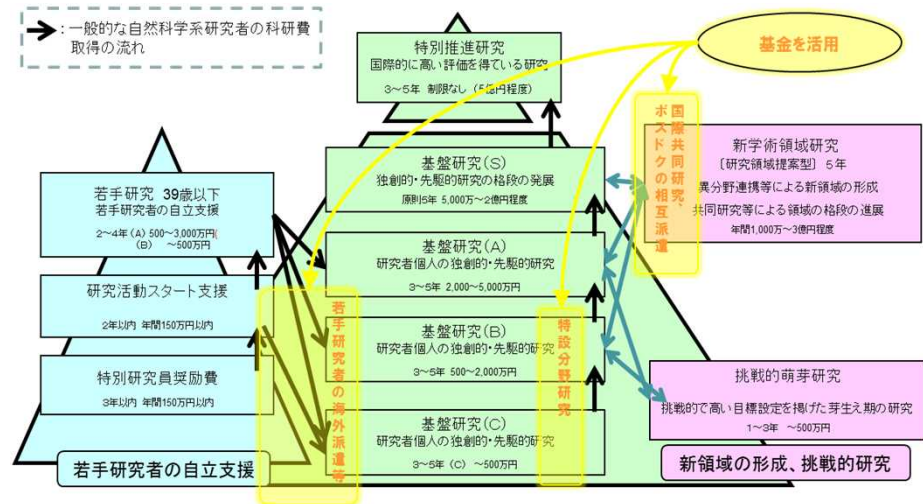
：一般的な自然科学系研究者の科研費取得の流れ

特別推進研究
国際的に高い評価を得ている研究
3～5年 制限なし（5億円程度）

基金を活用

国際共同研究、ポスドクの相互派遣

新学術領域研究
〔研究領域提案型〕5年
異分野連携等による新領域の形成
共同研究等による領域の格段の進展
年間1,000万～3億円程度

基盤研究（S）
独創的・先駆的研究の格段の発展
原則5年 5,000万～2億円程度

若手研究 39歳以下
若手研究者の自立支援
2～4年（A）500～3,000万円
（B） ～500万円

基盤研究（A）
研究者個人の独創的・先駆的研究
3～5年 2,000～5,000万円

研究活動スタート支援
2年以内 年間150万円以内

若手研究者の海外派遣等

特設分野研究

基盤研究（B）
研究者個人の独創的・先駆的研究
3～5年 500～2,000万円

特別研究員奨励費
3年以内 年間150万円以内

挑戦的萌芽研究
挑戦的で高い目標設定を掲げた芽生え期の研究
1～3年 ～500万円

基盤研究（C）
研究者個人の独創的・先駆的研究
3～5年（C） ～500万円

若手研究者の自立支援

新領域の形成、挑戦的研究